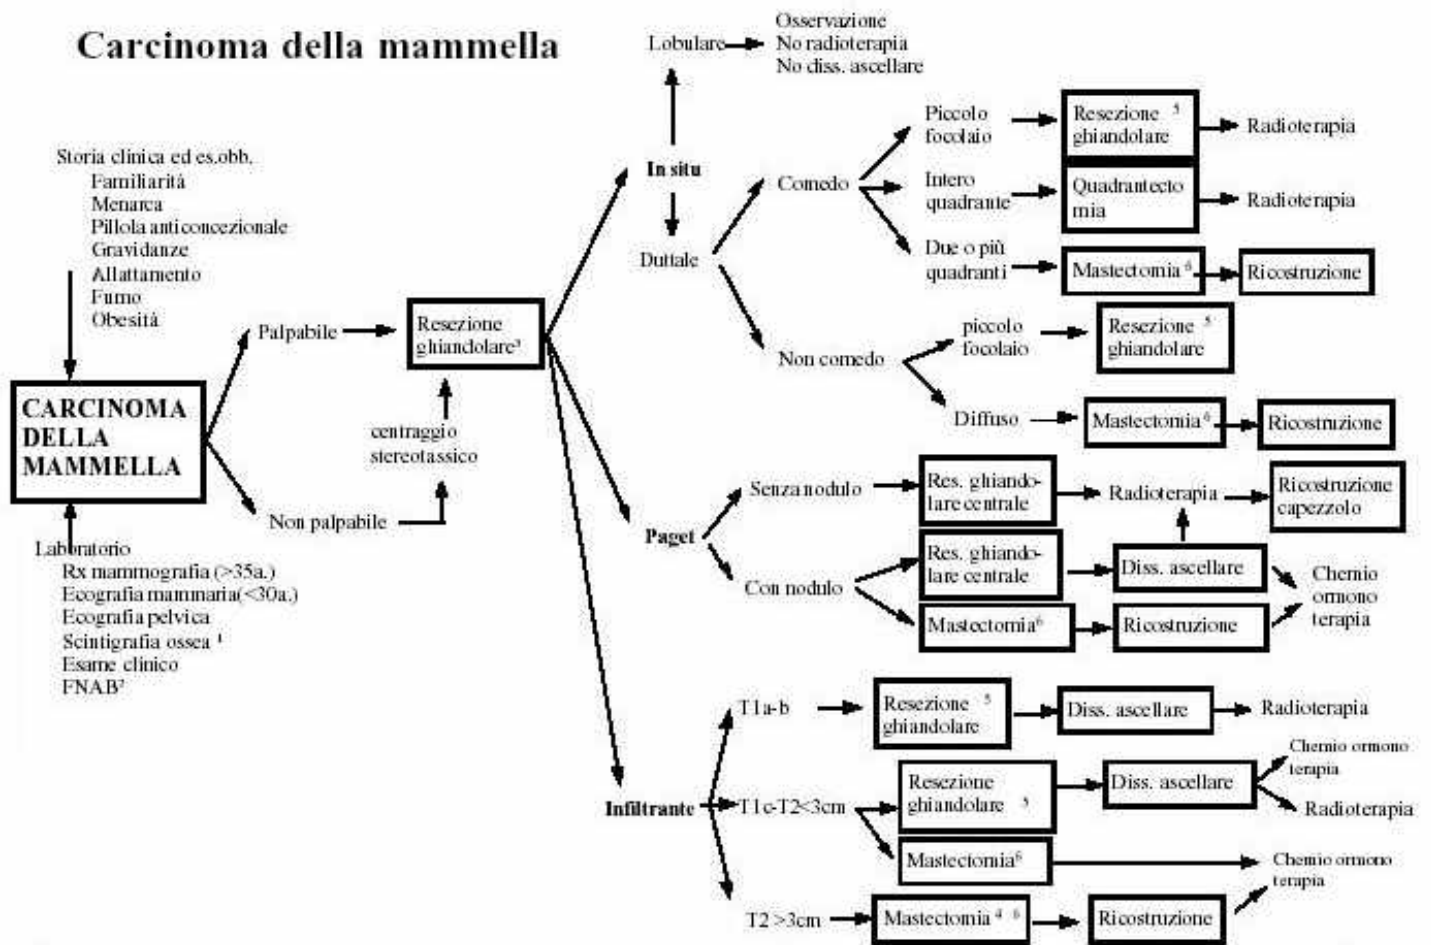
Carcinoma della mammella

Storia clinica ed es.obb.
Familiarità
Menarca
Pillola anticoncezionale
Gravidanze
Allattamento
Fumo
Obesità

CARCINOMA DELLA MAMMELLA

Laboratorio
Rx mammografia (>35a.)
Ecografia mammaria(<30a.)
Ecografia pelvica
Scintigrafia ossea $^1$
Esame clinico
FNAB$^2$

Palpabile
Non palpabile
Resezione ghiandolare$^3$
centraggio stereotassico

In situ
Lobulare
Osservazione
No radioterapia
No diss. ascellare

Duttale
Comedo
Piccolo focolaio
Resezione ghiandolare $^5$
Radioterapia
Intero quadrante
Quadrantectomia
Radioterapia
Due o più quadranti
Mastectomia $^6$
Ricostruzione

Non comedo
piccolo focolaio
Resezione $^5$ ghiandolare
Diffuso
Mastectomia $^6$
Ricostruzione

Paget
Senza nodulo
Res. ghiandolare centrale
Radioterapia
Ricostruzione capezzolo
Con nodulo
Res. ghiandolare centrale
Diss. ascellare
Mastectomia$^6$
Ricostruzione
Chemio ormono terapia

Infiltrante
T1a-b
Resezione $^5$ ghiandolare
Diss. ascellare
Radioterapia
T1c-T2<3cm
Resezione ghiandolare $^5$
Diss. ascellare
Chemio ormono terapia
Radioterapia
Mastectomia$^6$
Chemio ormono terapia
T2 >3cm
Mastectomia $^{4\ 6}$
Ricostruzione